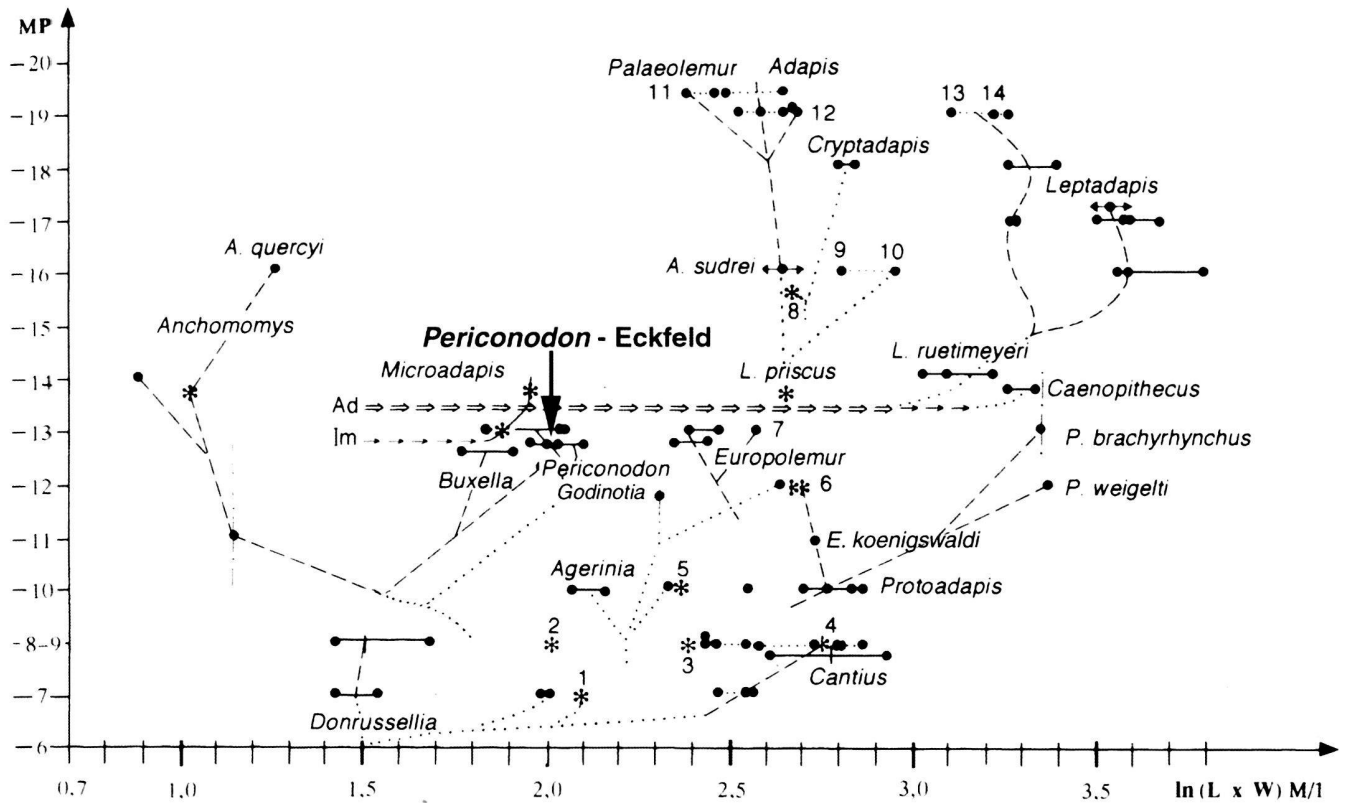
MP
-20
-19
-18
-17
-16
-15
-14
-13
-12
-11
-10
-8-9
-7
-6

Palaeolemur
Adapis
11
12
Cryptadapis
13
14
Leptadapis
A. quercyi
A. sudrei
9
10
8
Anchomomys
Periconodon - Eckfeld
L. ruetimeyeri
Microadapis
L. priscus
Caenopithecus
Ad
Im
7
P. brachyrhynchus
Periconodon
Europolemur
Buxella
Godinotia
6
P. weigelti
E. koenigswaldi
Agerinia
5
Protoadapis
2
4
3
Cantius
1
Donrussellia

0,7
1,0
1,5
2,0
2,5
3,0
3,5
ln (L x W) M/1